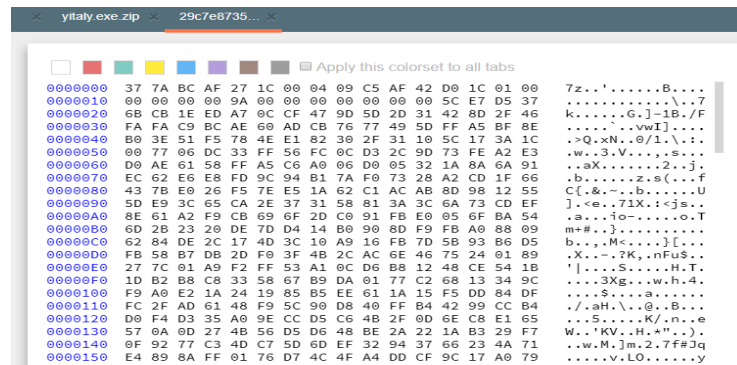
yitaly.exe.zip 29c7e8735...

Apply this colorset to all tabs

0000000 37 7A BC AF 27 1C 00 04 09 C5 AF 42 D0 1C 01 00 7z..'......B....
0000010 00 00 00 00 9A 00 00 00 00 00 00 00 5C E7 D5 37 ............\..7
0000020 6B CB 1E ED A7 0C CF 47 9D 5D 2D 31 42 8D 2F 46 k......G.]-1B./F
0000030 FA FA C9 BC AE 60 AD CB 76 77 49 5D FF A5 BF 8E .....`..vwI]....
0000040 B0 3E 51 F5 78 4E E1 82 30 2F 31 10 5C 17 3A 1C .>Q.xN..0/1.\.:.
0000050 00 77 06 DC 33 FF 56 FC 0C D3 2C 9D 73 FE A2 E3 .w..3.V...,.s...
0000060 D0 AE 61 58 FF A5 C6 A0 06 D0 05 32 1A 8A 6A 91 ..aX.......2..j.
0000070 EC 62 E6 E8 FD 9C 94 B1 7A F0 73 28 A2 CD 1F 66 .b......z.s(...f
0000080 43 7B E0 26 F5 7E E5 1A 62 C1 AC AB 8D 98 12 55 C{.&.~..b......U
0000090 5D E9 3C 65 CA 2E 37 31 58 81 3A 3C 6A 73 CD EF ].<e..71X.:<js..
00000A0 8E 61 A2 F9 CB 69 6F 2D C0 91 FB E0 05 6F BA 54 .a...io-.....o.T
00000B0 6D 2B 23 20 DE 7D D4 14 B0 90 8D F9 FB A0 88 09 m+# .}..........
00000C0 62 84 DE 2C 17 4D 3C 10 A9 16 FB 7D 5B 93 B6 D5 b..,.M<....}[...
00000D0 FB 58 B7 DB 2D F0 3F 4B 2C AC 6E 46 75 24 01 89 .X..-.?K,.nFu$..
00000E0 27 7C 01 A9 F2 FF 53 A1 0C D6 B8 12 48 CE 54 1B '|....S.....H.T.
00000F0 1D B2 B8 C8 33 58 67 B9 DA 01 77 C2 68 13 34 9C ....3Xg...w.h.4.
0000100 F9 A0 E2 1A 24 19 85 B5 EE 61 1A 15 F5 DD 84 DF ....$....a......
0000110 FC 2F AD 61 48 F9 5C 90 D8 40 FF B4 42 99 CC B4 ./.aH.\..@..B...
0000120 D0 F4 D3 35 A0 9E CC D5 C6 4B 2F 0D 6E C8 E1 65 ...5.....K/.n..e
0000130 57 0A 0D 27 4B 56 D5 D6 48 BE 2A 22 1A B3 29 F7 W..'KV..H.*"..).
0000140 0F 92 77 C3 4D C7 5D 6D EF 32 94 37 66 23 4A 71 ..w.M.]m.2.7f#Jq
0000150 E4 89 8A FF 01 76 D7 4C 4F A4 DD CF 9C 17 A0 79 .....v.LO......y